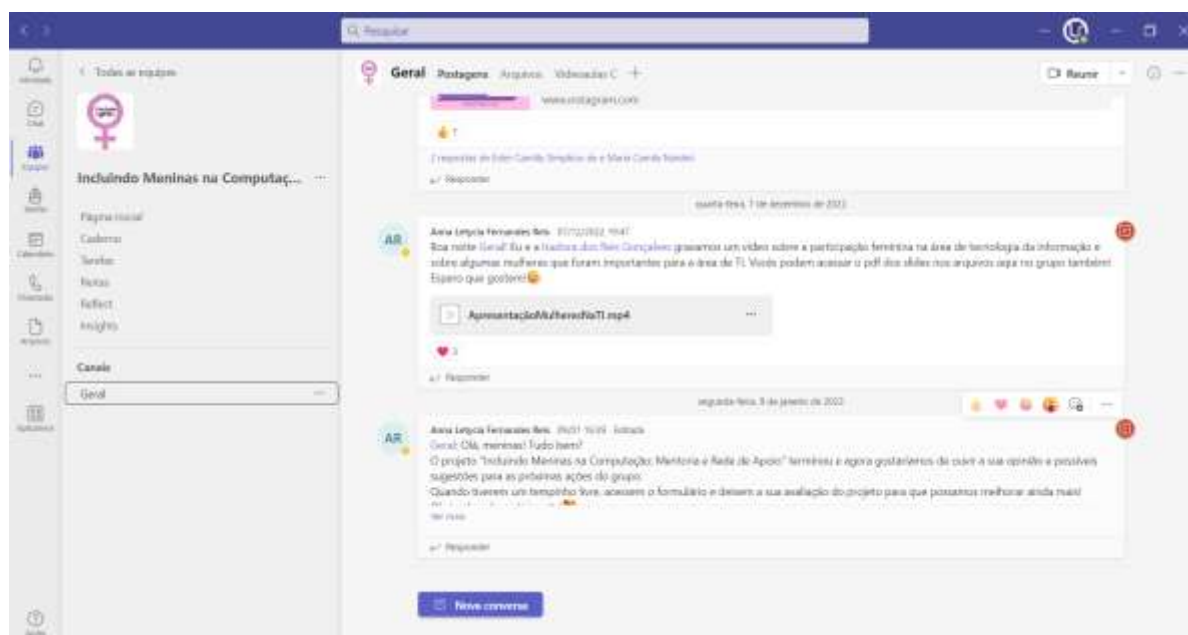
Q Pesquisar

< Todas as equipes

Incluindo Meninas na Computaç... ···

Página inicial
Caderno
Tarefas
Notas
Reflect
Insights

Canais
Geral

Geral Postagens Arquivos Videoaulas C +

Reunir

www.instagram.com

1

2 respostas de Eder Camilo Simplicio de e Maria Camila Nardini

Responder

quarta-feira, 1 de dezembro de 2021

AR

Anna Letycia Fernandes Reis 01/12/2021 19:47

Boa noite Geral! Eu e a Natália dos Reis Gonçalves gravamos um vídeo sobre a participação feminina na área de tecnologia da informação e sobre algumas mulheres que foram importantes para a área de TI. Vocês podem acessar o pdf dos slides nos arquivos aqui no grupo também! Espero que gostem!

ApresentaçãoMulheresNaTI.mp4

3

Responder

segunda-feira, 3 de janeiro de 2022

AR

Anna Letycia Fernandes Reis 03/01 16:09 Editado

Geral: Olá, meninas! Tudo bem?

O projeto "Incluindo Meninas na Computação: Mentoria e Rede de Apoio" terminou e agora gostaríamos de ouvir a sua opinião e possíveis sugestões para as próximas ações do grupo.

Quando tiverem um tempinho livre, acessem o formulário e deixem a sua avaliação do projeto para que possamos melhorar ainda mais!

Ver mais

Responder

Nova conversa